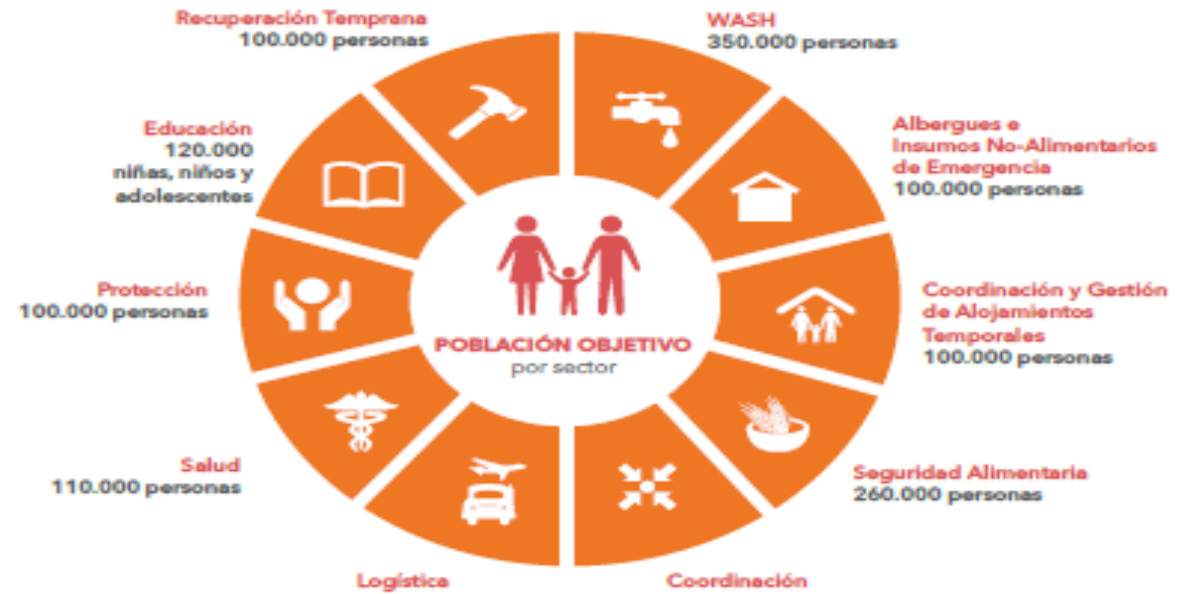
Recuperación Temprana
100.000 personas

WASH
350.000 personas

Educación
120.000
niñas, niños y adolescentes

Albergues e Insumos No-Alimentarios de Emergencia
100.000 personas

Protección
100.000 personas

POBLACIÓN OBJETIVO
por sector

Coordinación y Gestión de Alojamientos Temporales
100.000 personas

Salud
110.000 personas

Seguridad Alimentaria
260.000 personas

Logística

Coordinación